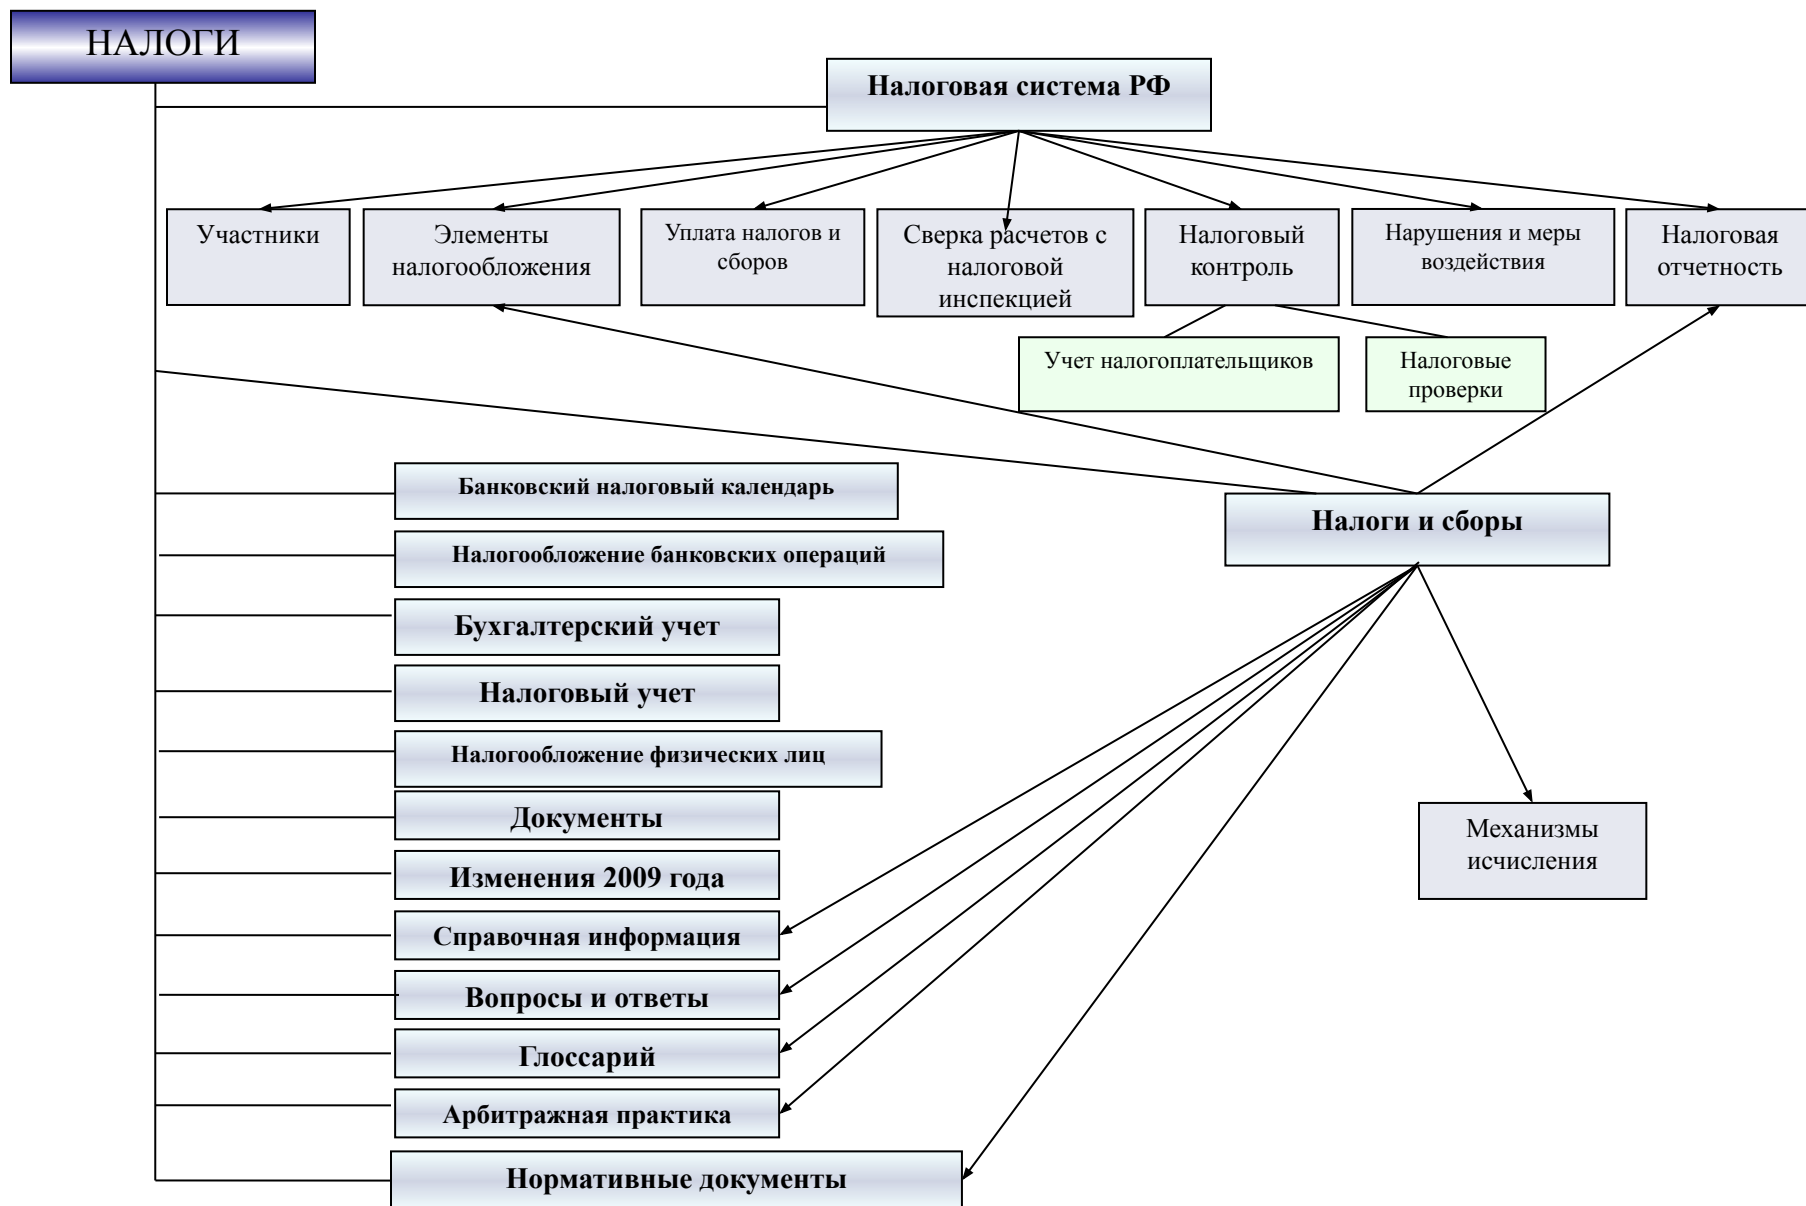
НАЛОГИ

Налоговая система РФ

Участники

Элементы налогообложения

Уплата налогов и сборов

Сверка расчетов с налоговой инспекцией

Налоговый контроль

Нарушения и меры воздействия

Налоговая отчетность

Учет налогоплательщиков

Налоговые проверки

Банковский налоговый календарь

Налогообложение банковских операций

Бухгалтерский учет

Налоговый учет

Налогообложение физических лиц

Документы

Изменения 2009 года

Справочная информация

Вопросы и ответы

Глоссарий

Арбитражная практика

Нормативные документы

Налоги и сборы

Механизмы исчисления